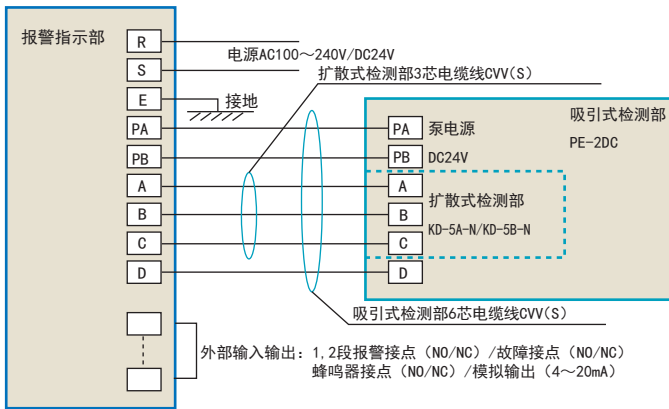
报警指示部

R
S
E
PA
PB
A
B
C
D

电源AC100～240V/DC24V

扩散式检测部3芯电缆线CVV(S)

接地

吸引式检测部
PE-2DC

PA 泵电源
PB DC24V

A
扩散式检测部
B
KD-5A-N/KD-5B-N
C
D

吸引式检测部6芯电缆线CVV(S)

外部输入输出：1,2段报警接点（NO/NC）/故障接点（NO/NC）
蜂鸣器接点（NO/NC）/模拟输出（4～20mA）